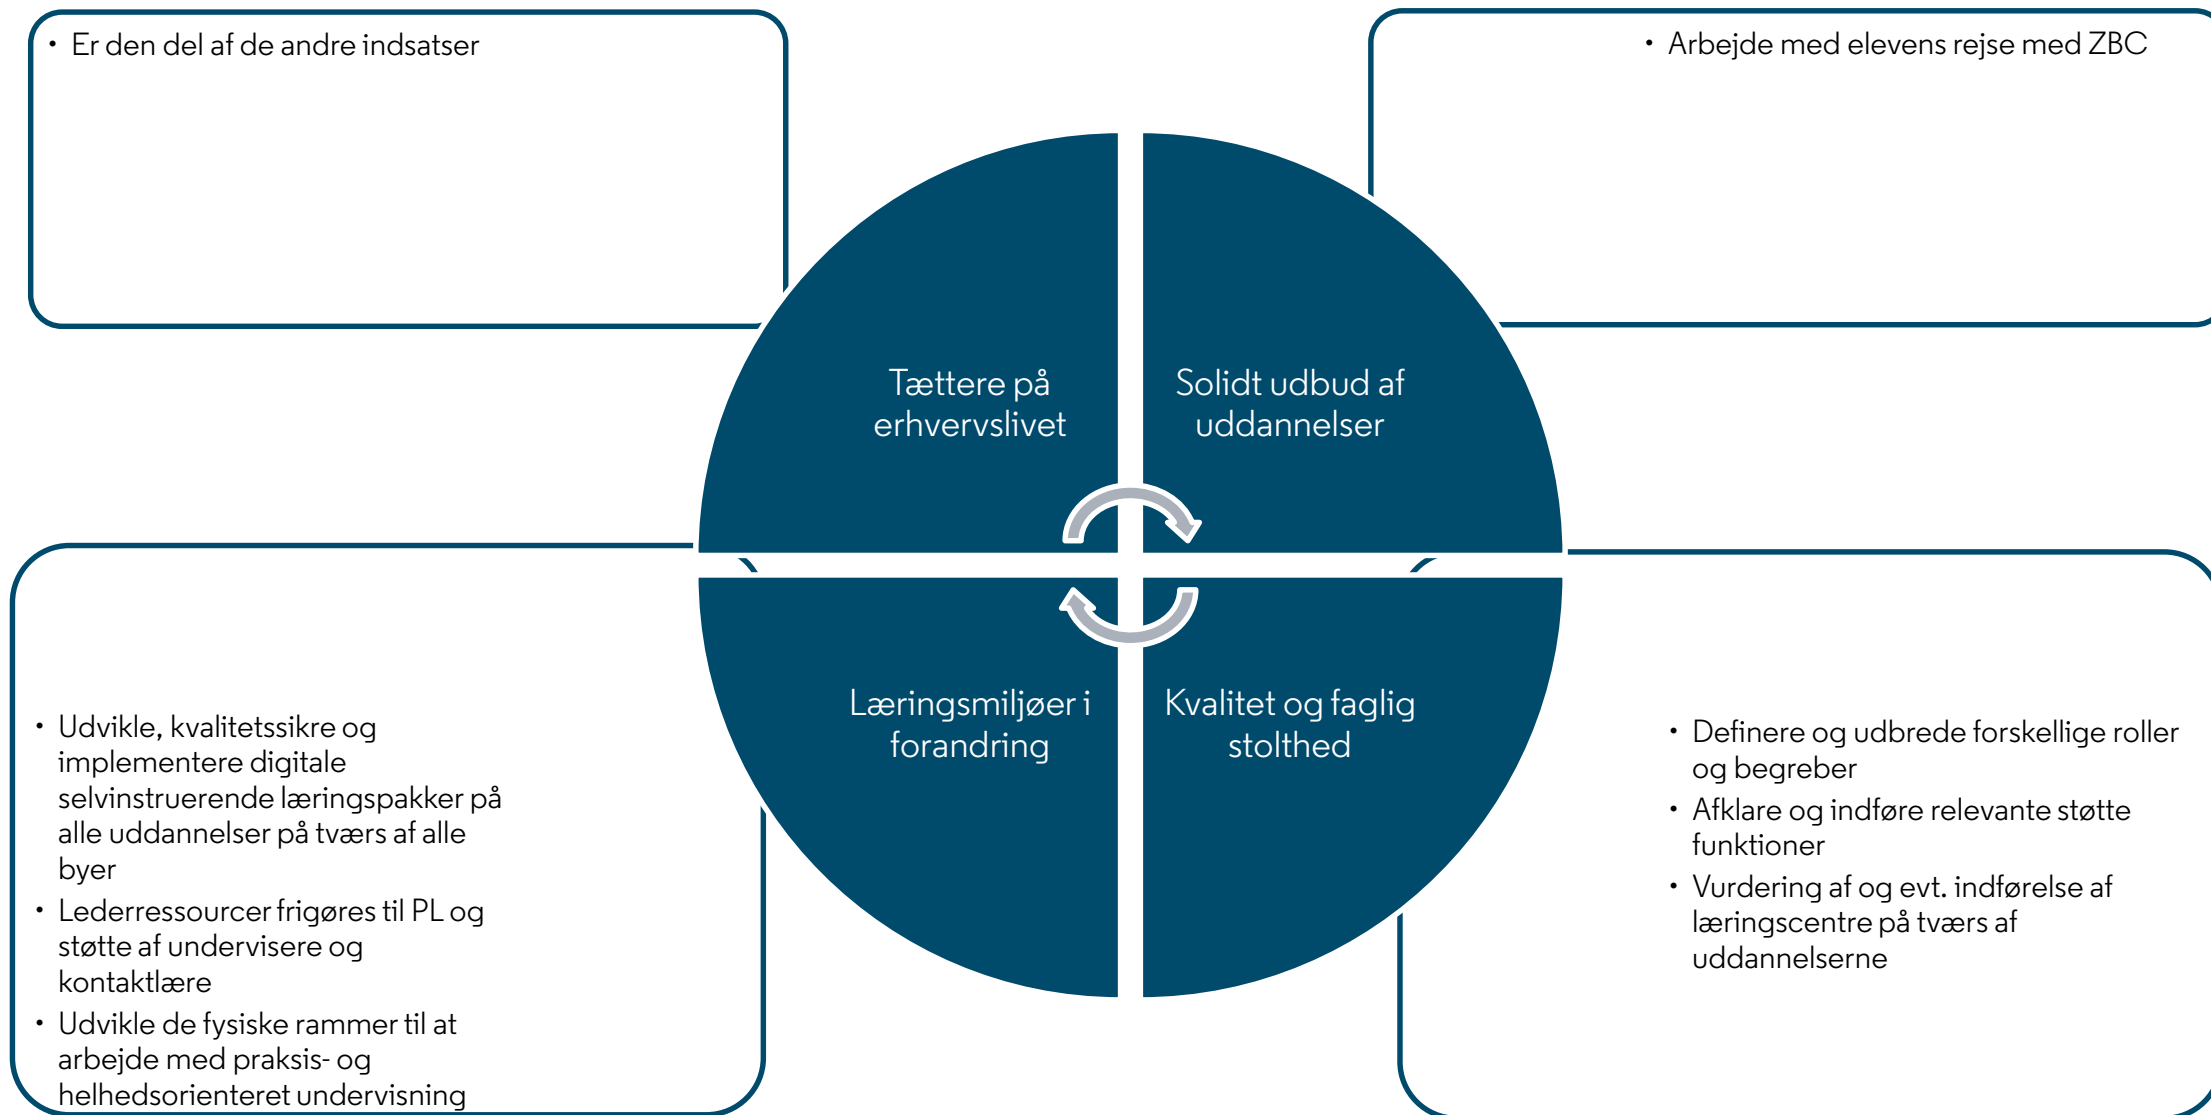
• Er den del af de andre indsatser

• Arbejde med elevens rejse med ZBC

Tættere på erhvervslivet

Solidt udbud af uddannelser

Læringsmiljøer i forandring

Kvalitet og faglig stolthed

• Udvikle, kvalitetssikre og implementere digitale selvinstruerende læringspakker på alle uddannelser på tværs af alle byer
• Lederressourcer frigøres til PL og støtte af undervisere og kontaktlære
• Udvikle de fysiske rammer til at arbejde med praksis- og helhedsorienteret undervisning

• Definere og udbrede forskellige roller og begreber
• Afklare og indføre relevante støtte funktioner
• Vurdering af og evt. indførelse af læringscentre på tværs af uddannelserne